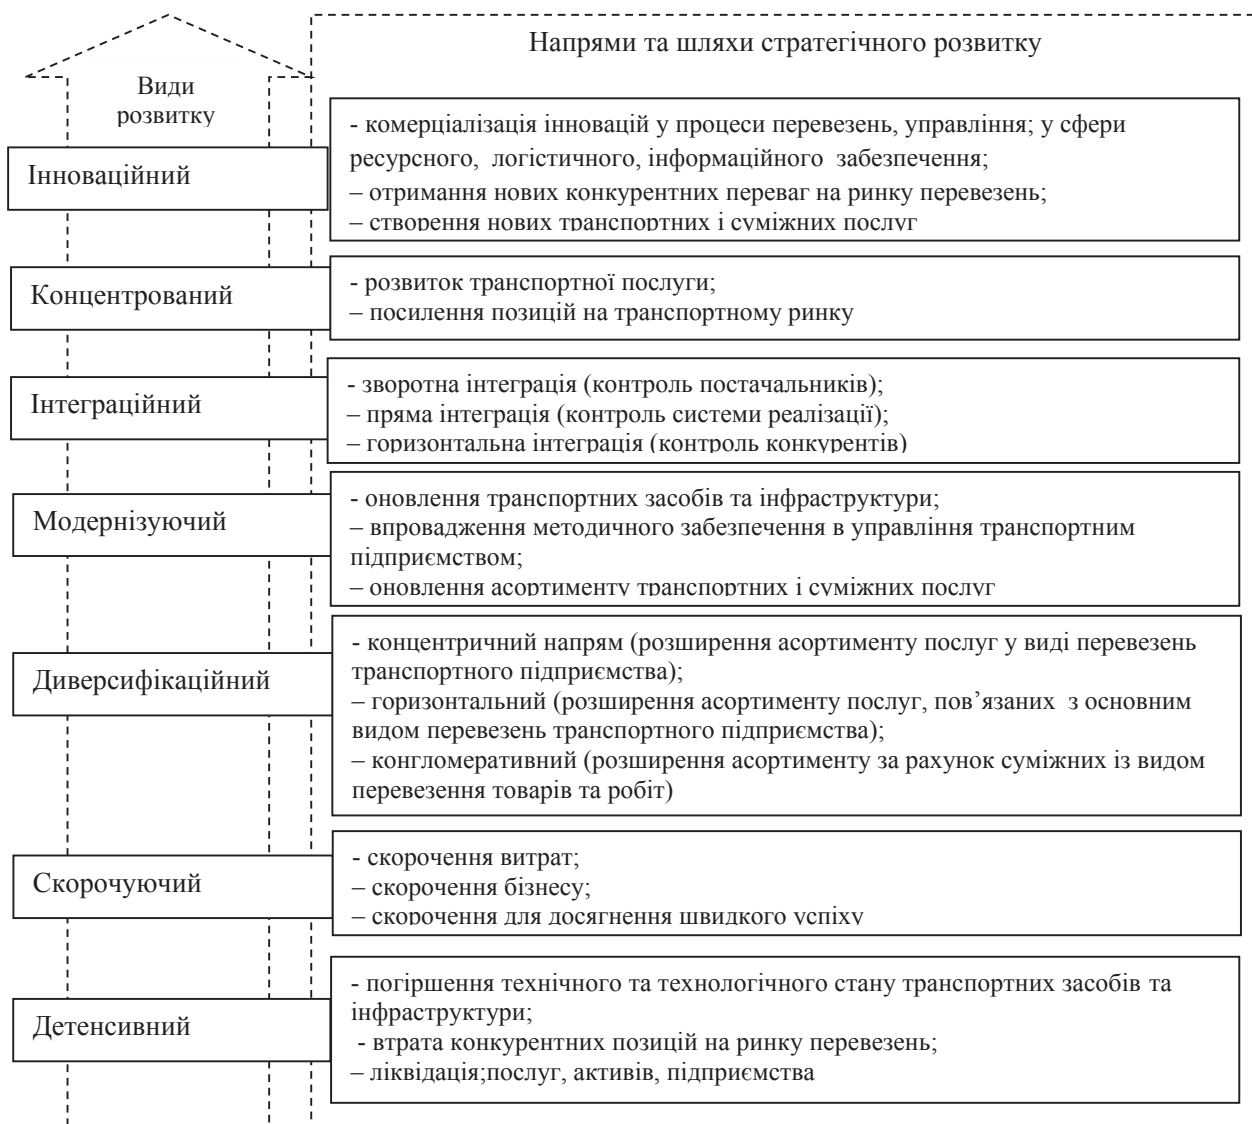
Види розвитку

Напрями та шляхи стратегічного розвитку

Інноваційний

- комерціалізація інновацій у процеси перевезень, управління; у сфери ресурсного, логістичного, інформаційного забезпечення;
– отримання нових конкурентних переваг на ринку перевезень;
– створення нових транспортних і суміжних послуг

Концентрований

- розвиток транспортної послуги;
– посилення позицій на транспортному ринку

Інтеграційний

- зворотна інтеграція (контроль постачальників);
– пряма інтеграція (контроль системи реалізації);
– горизонтальна інтеграція (контроль конкурентів)

Модернізуючий

- оновлення транспортних засобів та інфраструктури;
– впровадження методичного забезпечення в управління транспортним підприємством;
– оновлення асортименту транспортних і суміжних послуг

Диверсифікаційний

- концентричний напрям (розширення асортименту послуг у виді перевезень транспортного підприємства);
– горизонтальний (розширення асортименту послуг, пов'язаних з основним видом перевезень транспортного підприємства);
– конгломеративний (розширення асортименту за рахунок суміжних із видом перевезення товарів та робіт)

Скорочуючий

- скорочення витрат;
– скорочення бізнесу;
– скорочення для досягнення швидкого успіху

Детенсивний

- погіршення технічного та технологічного стану транспортних засобів та інфраструктури;
- втрата конкурентних позицій на ринку перевезень;
– ліквідація;послуг, активів, підприємства